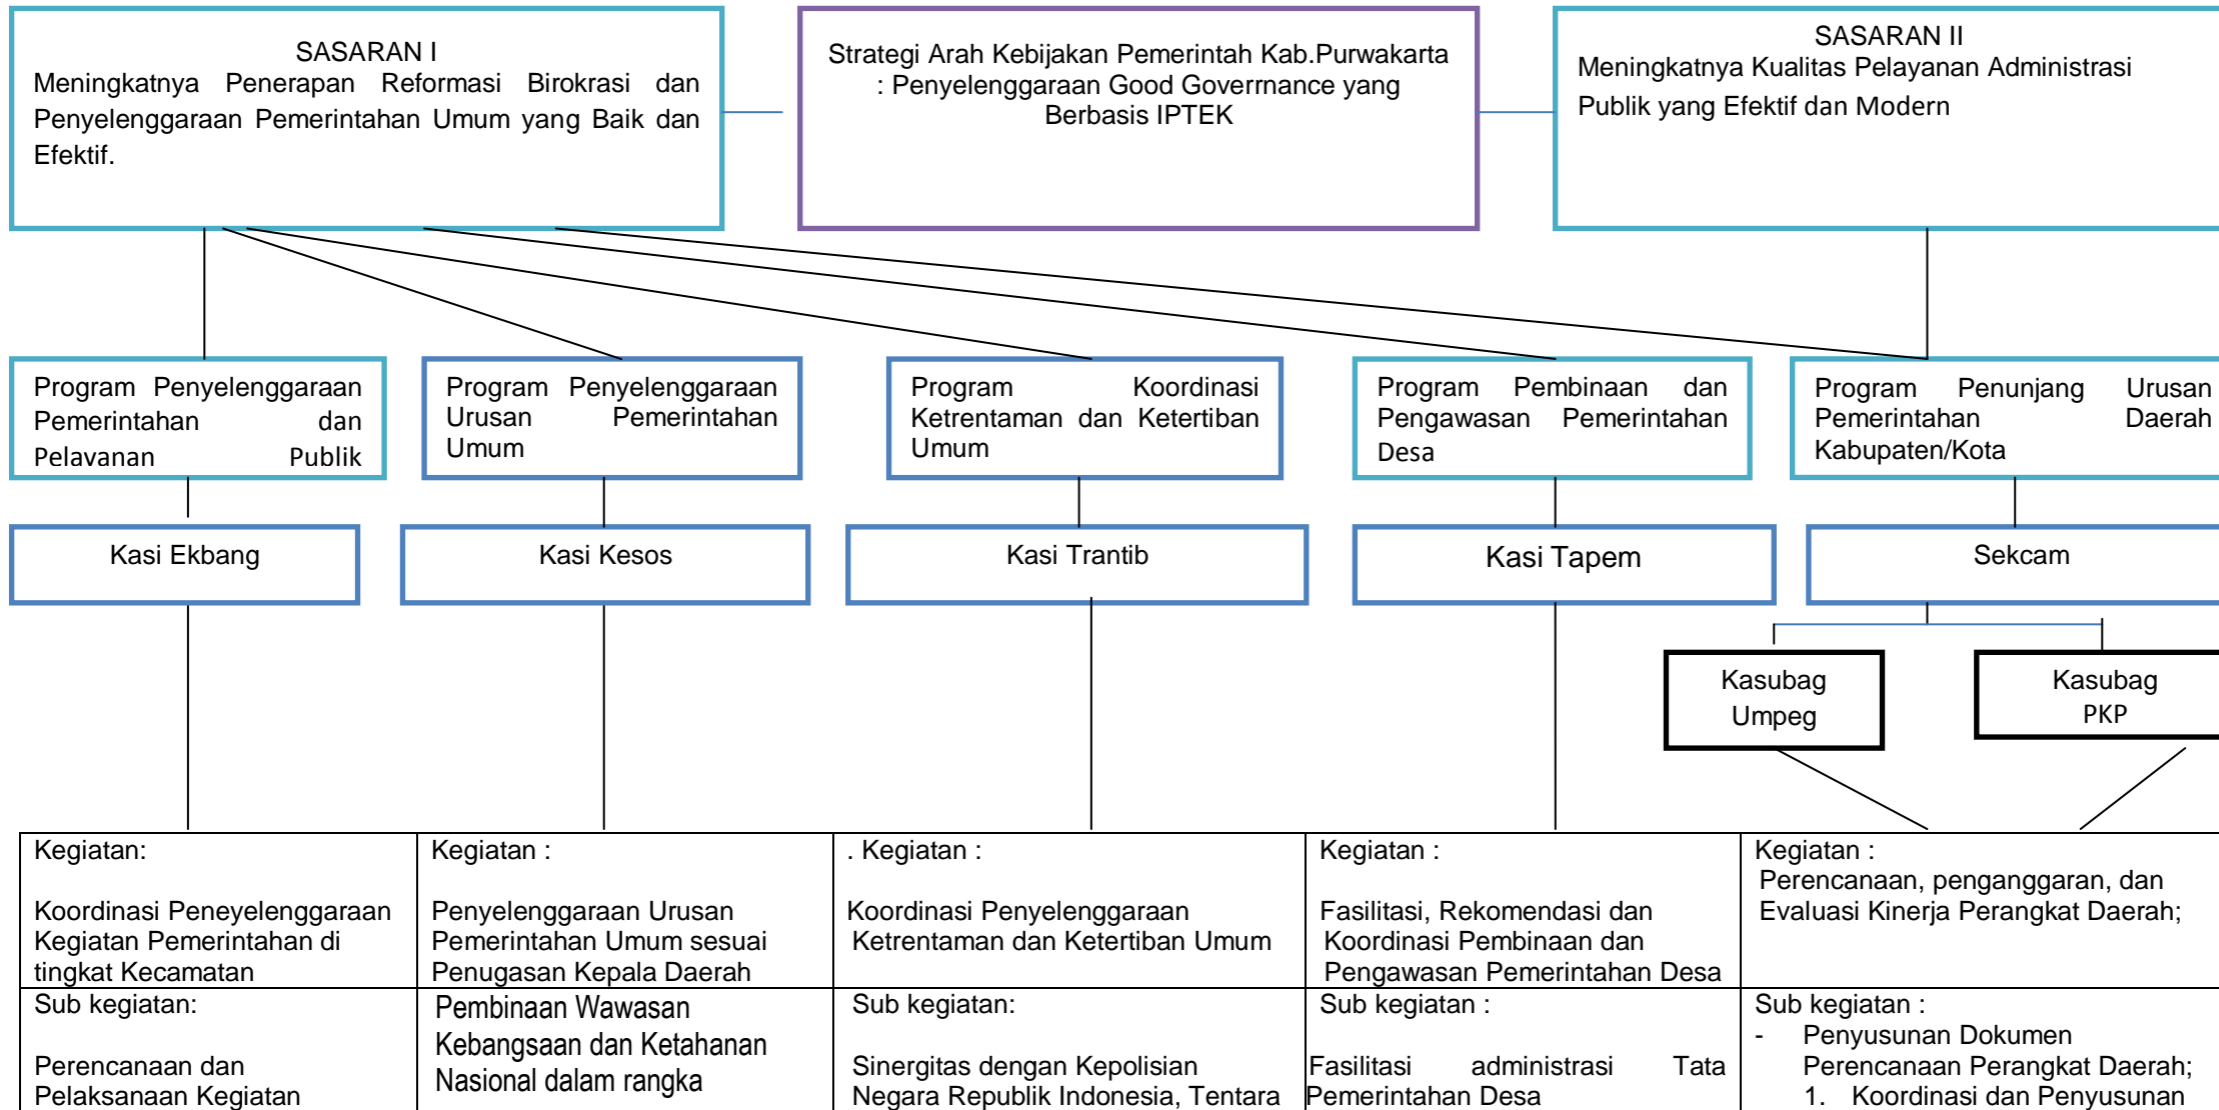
SASARAN I
Meningkatnya Penerapan Reformasi Birokrasi dan Penyelenggaraan Pemerintahan Umum yang Baik dan Efektif.

Strategi Arah Kebijakan Pemerintah Kab.Purwakarta : Penyelenggaraan Good Govermance yang Berbasis IPTEK

SASARAN II
Meningkatnya Kualitas Pelayanan Administrasi Publik yang Efektif dan Modern

Program Penyelenggaraan Pemerintahan dan Pelavanan Publik

Program Penyelenggaraan Urusan Pemerintahan Umum

Program Koordinasi Ketrentaman dan Ketertiban Umum

Program Pembinaan dan Pengawasan Pemerintahan Desa

Program Penunjang Urusan Pemerintahan Daerah Kabupaten/Kota

Kasi Ekbang

Kasi Kesos

Kasi Trantib

Kasi Tapem

Sekcam

Kasubag Umpeg

Kasubag PKP

| Kegiatan: Koordinasi Peneyelenggaraan Kegiatan Pemerintahan di tingkat Kecamatan | Kegiatan : Penyelenggaraan Urusan Pemerintahan Umum sesuai Penugasan Kepala Daerah | . Kegiatan : Koordinasi Penyelenggaraan Ketrentaman dan Ketertiban Umum | Kegiatan : Fasilitasi, Rekomendasi dan Koordinasi Pembinaan dan Pengawasan Pemerintahan Desa | Kegiatan : Perencanaan, penganggaran, dan Evaluasi Kinerja Perangkat Daerah; |
|---|---|---|---|---|
| Sub kegiatan: Perencanaan dan Pelaksanaan Kegiatan | Pembinaan Wawasan Kebangsaan dan Ketahanan Nasional dalam rangka | Sub kegiatan: Sinergitas dengan Kepolisian Negara Republik Indonesia, Tentara | Sub kegiatan : Fasilitasi administrasi Tata Pemerintahan Desa | Sub kegiatan : - Penyusunan Dokumen Perencanaan Perangkat Daerah; 1. Koordinasi dan Penyusunan |